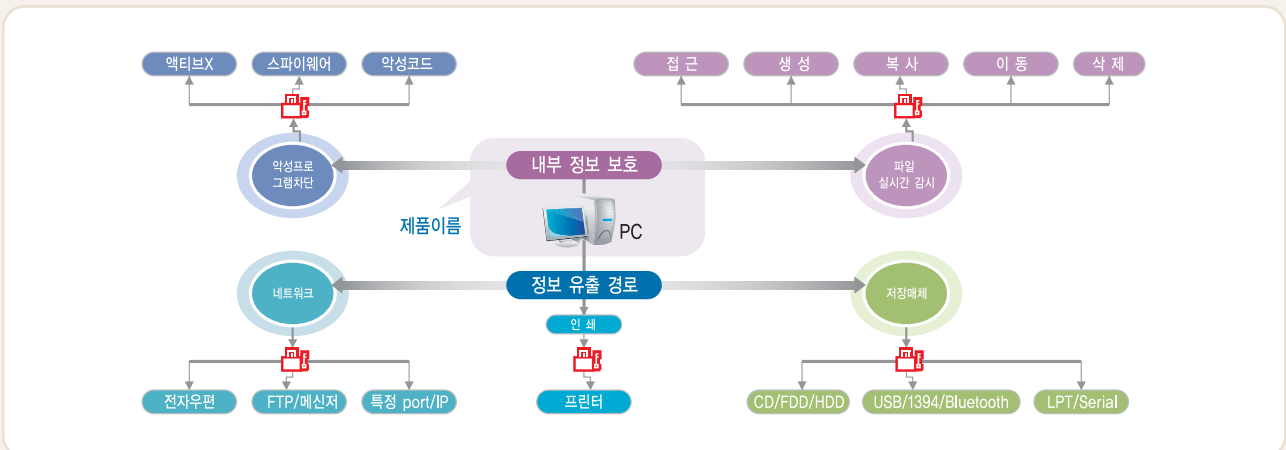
액티브X
스파이웨어
악성코드

접 근
생 성
복 사
이 동
삭 제

악성프로그램차단

내부 정보 보호

파일 실시간 감시

제품이름

PC

네트워크

정보 유출 경로

저장매체

인 쇄

전자우편
FTP/메신저
특정 port/IP

프린터

CD/FDD/HDD
USB/1394/Bluetooth
LPT/Serial